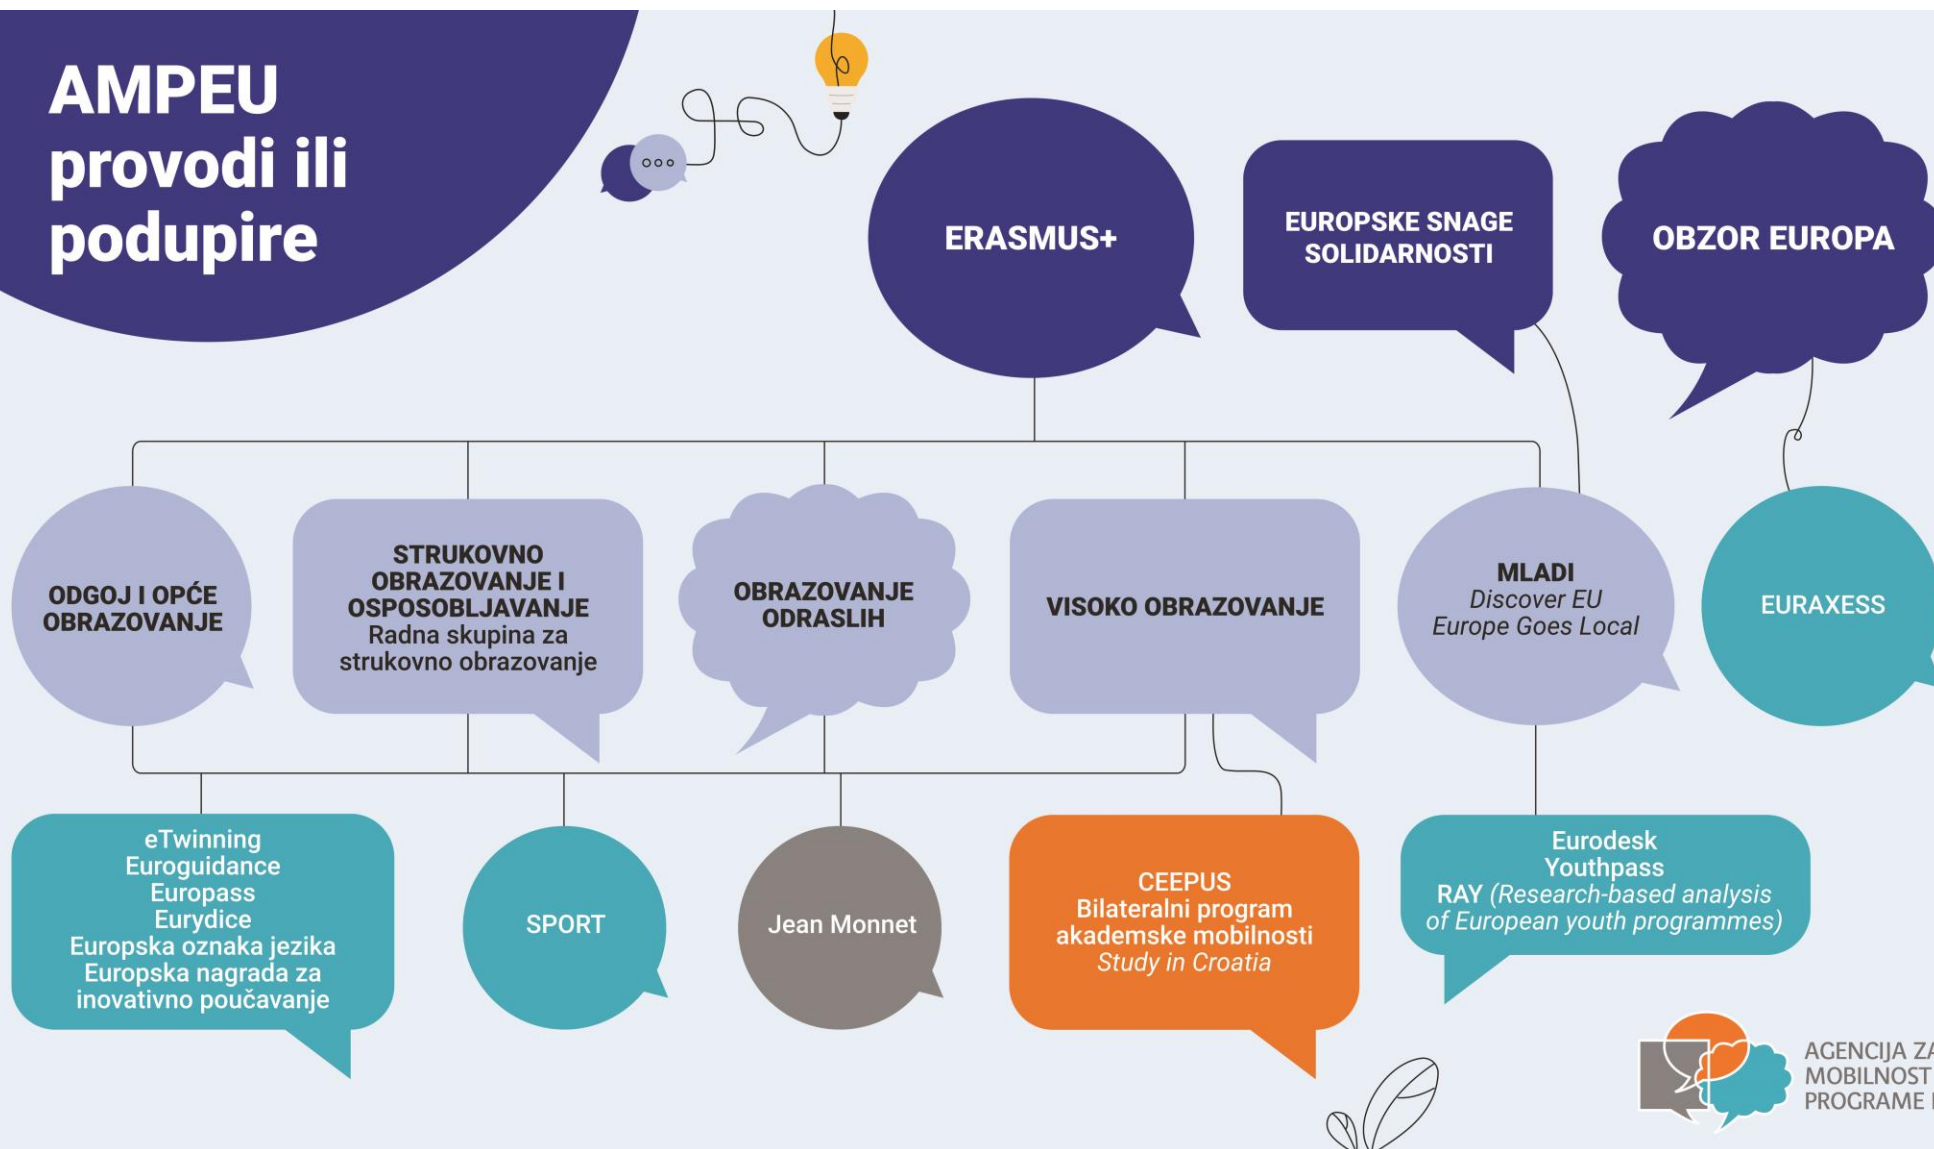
AMPEU provodi ili podupire

ERASMUS+

EUROPSKE SNAGE SOLIDARNOSTI

OBZOR EUROPA

ODGOJ I OPĆE OBRAZOVANJE

STRUKOVNO OBRAZOVANJE I OSPOSOBLJAVANJE
Radna skupina za strukovno obrazovanje

OBRAZOVANJE ODRASLIH

VISOKO OBRAZOVANJE

MLADI
*Discover EU*
*Europe Goes Local*

EURAXESS

eTwinning
Euroguidance
Europass
Eurydice
Europska oznaka jezika
Europska nagrada za inovativno poučavanje

SPORT

Jean Monnet

CEEPUS
Bilateralni program akademske mobilnosti
*Study in Croatia*

Eurodesk
Youthpass
RAY *(Research-based analysis of European youth programmes)*

AGENCIJA ZA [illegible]
MOBILNOST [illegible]
PROGRAME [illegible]